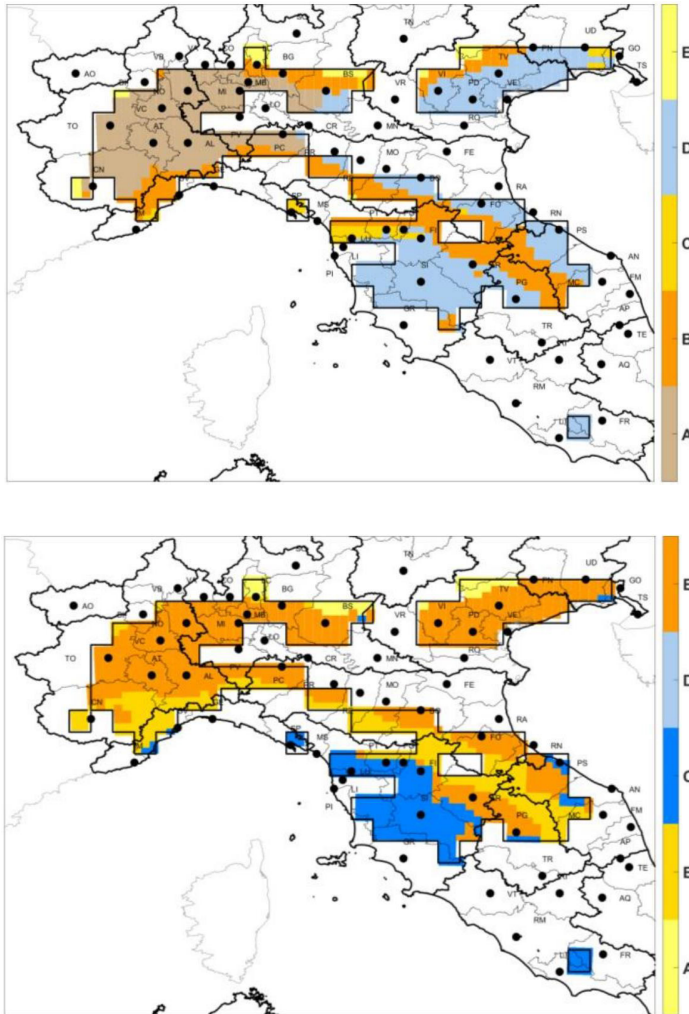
TN
UD
GO
TS
AO
VB
CO
BG
BS
VR
TV
PN
VI
PD
VE
NO
MI
MB
LO
CR
MN
RO
TO
VC
AT
AL
PC
PR
MO
FE
CN
RA
FO
RN
PS
SP
MS
PT
FI
LU
LI
PI
SI
AR
PG
MC
AN
FM
AP
TE
GR
TR
VT
AQ
RM
FR
LT
E
D
C
B
A

TN
UD
GO
TS
AO
VB
CO
BG
BS
VR
TV
PN
VI
PD
VE
NO
MI
MB
LO
CR
MN
RO
TO
VC
AT
AL
PC
PR
MO
FE
CN
RA
FO
RN
PS
SP
MS
PT
FI
LU
LI
PI
SI
AR
PG
MC
AN
FM
AP
TE
GR
TR
VT
AQ
RM
FR
LT
E
D
C
B
A